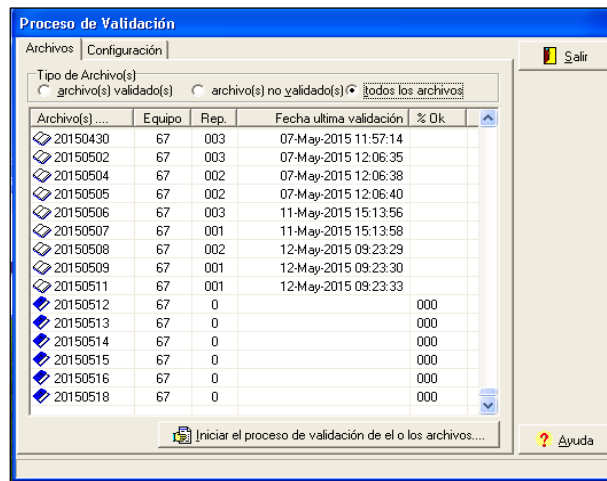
Proceso de Validación

Archivos | Configuración

Salir

Tipo de Archivo(s)
archivo(s) validado(s)   archivo(s) no validado(s)   todos los archivos

| Archivo(s) .... | Equipo | Rep. | Fecha ultima validación | % Ok |
|---|---|---|---|---|
| 20150430 | 67 | 003 | 07-May-2015 11:57:14 | |
| 20150502 | 67 | 003 | 07-May-2015 12:06:35 | |
| 20150504 | 67 | 002 | 07-May-2015 12:06:38 | |
| 20150505 | 67 | 002 | 07-May-2015 12:06:40 | |
| 20150506 | 67 | 003 | 11-May-2015 15:13:56 | |
| 20150507 | 67 | 001 | 11-May-2015 15:13:58 | |
| 20150508 | 67 | 002 | 12-May-2015 09:23:29 | |
| 20150509 | 67 | 001 | 12-May-2015 09:23:30 | |
| 20150511 | 67 | 001 | 12-May-2015 09:23:33 | |
| 20150512 | 67 | 0 | | 000 |
| 20150513 | 67 | 0 | | 000 |
| 20150514 | 67 | 0 | | 000 |
| 20150515 | 67 | 0 | | 000 |
| 20150516 | 67 | 0 | | 000 |
| 20150518 | 67 | 0 | | 000 |

Iniciar el proceso de validación de el o los archivos....

Ayuda